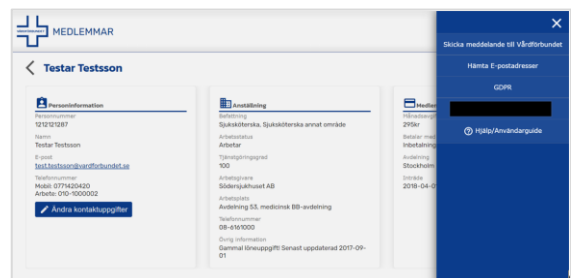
MEDLEMMAR

Testar Testsson

Personinformation
Personnummer
1212121287
Namn
Testar Testsson
E-post
test.testsson@vardforbundet.se
Telefonnummer
Mobil: 0771420420
Arbete: 010-1000002
Ändra kontaktuppgifter

Anställning
Befattning
Sjuksköterska, Sjuksköterska annat område
Arbetsstatus
Arbetar
Tjänstgöringsgrad
100
Arbetsgivare
Södersjukhuset AB
Arbetsplats
Avdelning 53, medicinsk BB-avdelning
Telefonnummer
08-6161000
Övrig information
Gammal löneuppgift! Senast uppdaterad 2017-09-01

Medle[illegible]
Månadsa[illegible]
295kr
Betalar med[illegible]
Inbetalning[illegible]
Avdelning
Stockholm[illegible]
Inträde
2018-04-0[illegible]

×
Skicka meddelande till Vårdförbundet
Hämta E-postadresser
GDPR
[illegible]
Hjälp/Användarguide